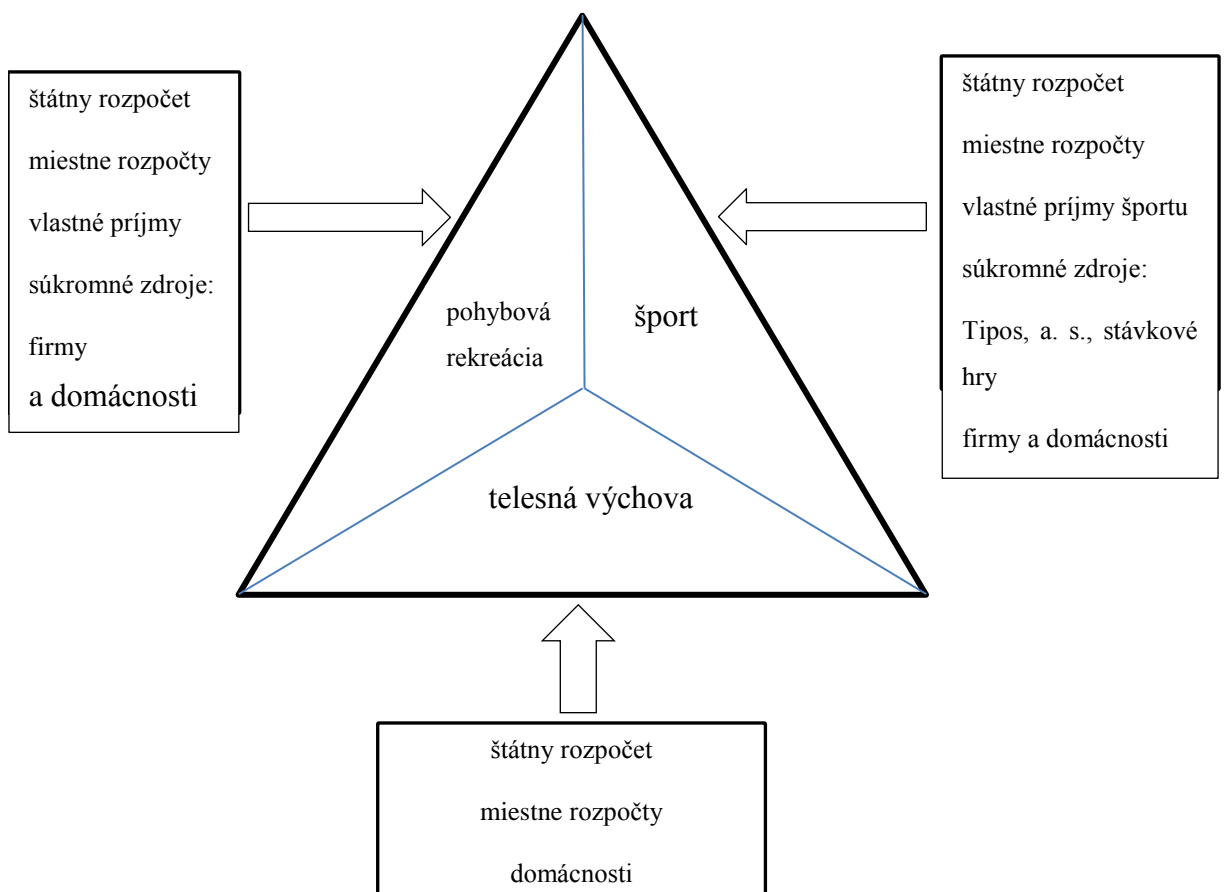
štátny rozpočet

miestne rozpočty

vlastné príjmy

súkromné zdroje:

firmy

a domácnosti

pohybová rekreácia

šport

telesná výchova

štátny rozpočet

miestne rozpočty

vlastné príjmy športu

súkromné zdroje:

Tipos, a. s., stávkové hry

firmy a domácnosti

štátny rozpočet

miestne rozpočty

domácnosti